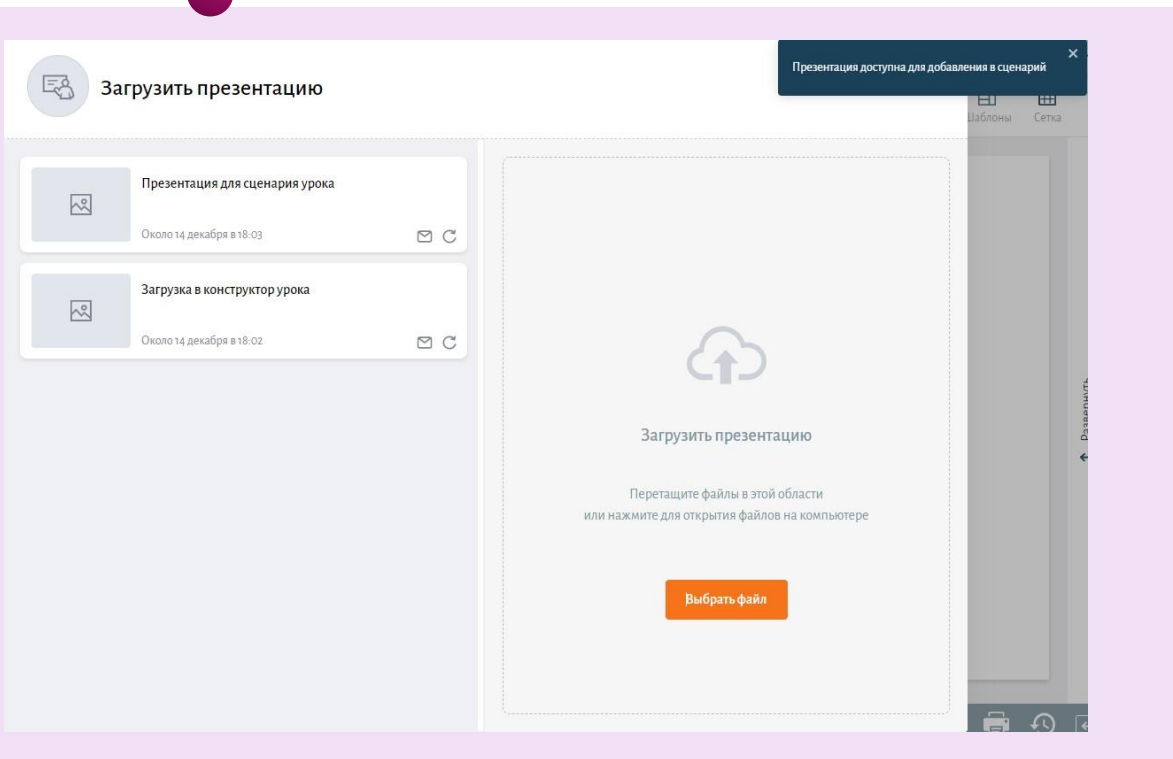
Загрузить презентацию

Презентация доступна для добавления в сценарий

Шаблоны Сетка

Презентация для сценария урока

Около 14 декабря в 18:03

Загрузка в конструктор урока

Около 14 декабря в 18:02

Загрузить презентацию

Перетащите файлы в этой области
или нажмите для открытия файлов на компьютере

Выбрать файл

Развернуть